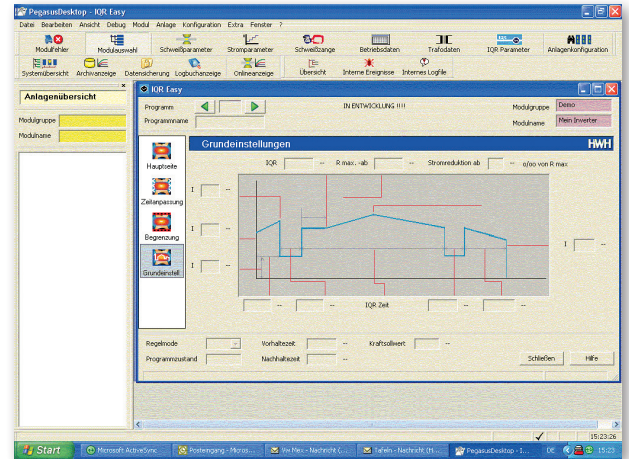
PegasusDesktop :: IQR Easy

Datei Bearbeiten Ansicht Debug Modul Anlage Konfiguration Extra Fenster ?

Modulfehler Modulauswahl Schweißparameter Stromparameter Schweißzange Betriebsdaten Trafodaten IQR Parameter Anlagenkonfiguration

Systemübersicht Archivanzeige Datensicherung Logbuchanzeige Onlineanzeige Übersicht Interne Ereignisse Internes Logfile

Anlagenübersicht

Modulgruppe

Modulname

IQR Easy

Programm

Programmname

IN ENTWICKLUNG !!!!

Modulgruppe Demo

Modulname Mein Inverter

Grundeinstellungen

HWH

IQR -- R max. -ab -- Stromreduktion ab -- o/oo von R max

Hauptseite

Zeitanpassung

Begrenzung

Grundeinstell

I --

I --

I --

I --

-- -- IQR Zeit -- --

Regelmode

Programmzustand

Vorhaltezeit --

Nachhaltezeit --

Kraftsollwert --

Schließen

Hilfe

15:23:26

Start Microsoft ActiveSync Posteingang - Micros... Vw: Mec - Nachricht (... Tafeln - Nachricht (H... PegasusDesktop - I... DE 15:23